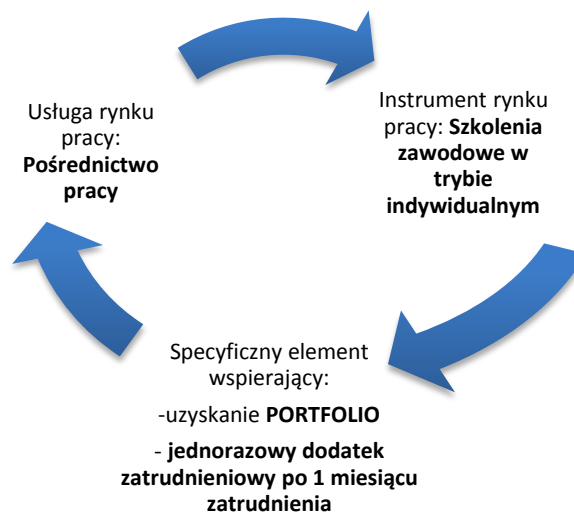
Usługa rynku pracy: **Pośrednictwo pracy**

Instrument rynku pracy: **Szkolenia zawodowe w trybie indywidualnym**

Specyficzny element wspierający:

-uzyskanie **PORTFOLIO**

- **jednorazowy dodatek zatrudnieniowy po 1 miesiącu zatrudnienia**